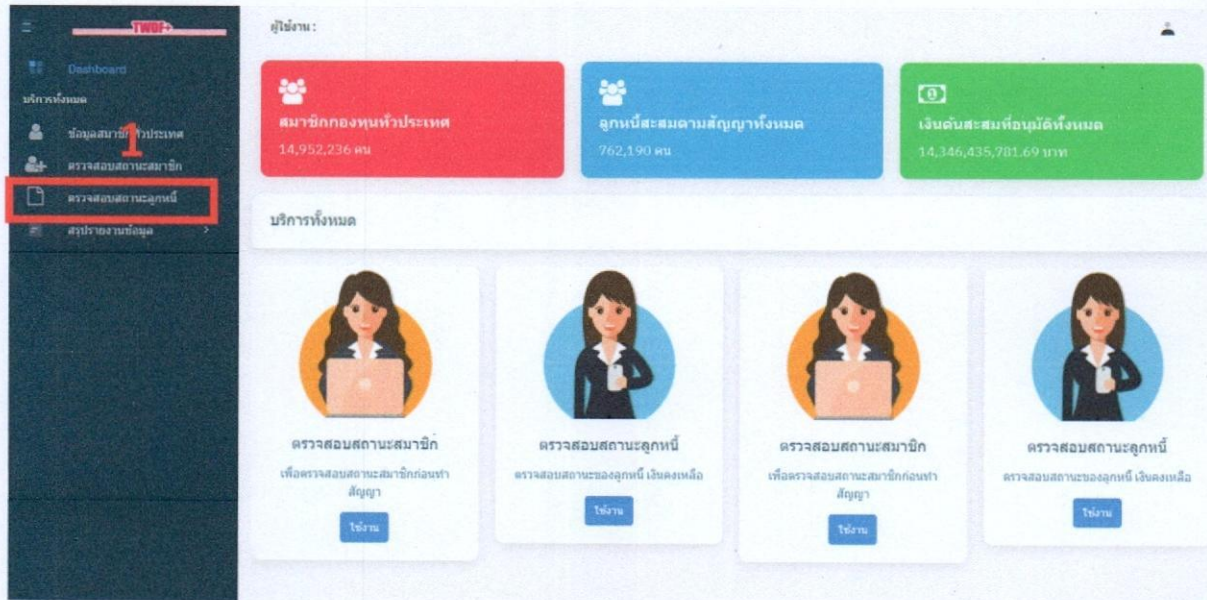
TWDF

Dashboard

บริการทั้งหมด

ข้อมูลสมาชิกทั่วประเทศ

1

ตรวจสอบสถานะสมาชิก

ตรวจสอบสถานะลูกหนี้

สรุปรายงานข้อมูล

ผู้ใช้งาน :

สมาชิกกองทุนทั่วประเทศ
14,952,236 คน

ลูกหนี้สะสมตามสัญญาทั้งหมด
762,190 คน

เงินต้นสะสมที่อนุมัติทั้งหมด
14,346,435,781.69 บาท

บริการทั้งหมด

ตรวจสอบสถานะสมาชิก
เพื่อตรวจสอบสถานะสมาชิกก่อนทำสัญญา
ใช้งาน

ตรวจสอบสถานะลูกหนี้
ตรวจสอบสถานะของลูกหนี้ เงินคงเหลือ
ใช้งาน

ตรวจสอบสถานะสมาชิก
เพื่อตรวจสอบสถานะสมาชิกก่อนทำสัญญา
ใช้งาน

ตรวจสอบสถานะลูกหนี้
ตรวจสอบสถานะของลูกหนี้ เงินคงเหลือ
ใช้งาน